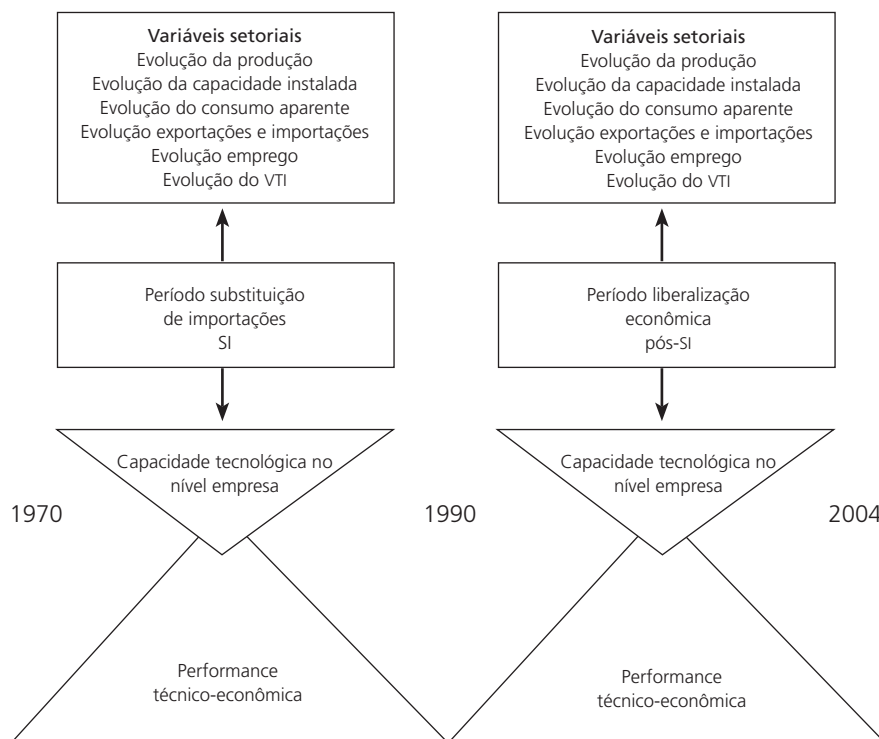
Variáveis setoriais
Evolução da produção
Evolução da capacidade instalada
Evolução do consumo aparente
Evolução exportações e importações
Evolução emprego
Evolução do VTI

Período substituição de importações SI

Capacidade tecnológica no nível empresa

Performance técnico-econômica

Variáveis setoriais
Evolução da produção
Evolução da capacidade instalada
Evolução do consumo aparente
Evolução exportações e importações
Evolução emprego
Evolução do VTI

Período liberalização econômica pós-SI

Capacidade tecnológica no nível empresa

Performance técnico-econômica

1970

1990

2004